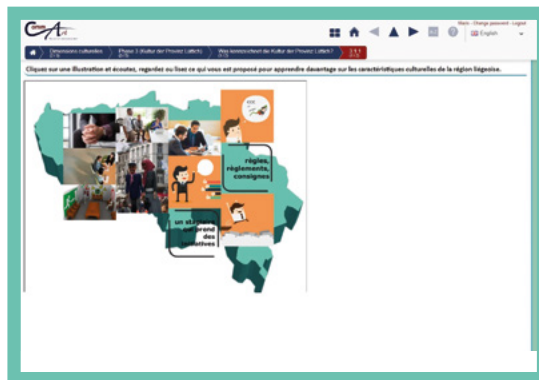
Main - Change password - Logout
English

Dimensions culturelles
Phase 3 (Kultur der Provinz Lüttich)
Was kennzeichnet die Kultur der Provinz Lüttich?
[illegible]

Cliquez sur une illustration et écoutez, regardez ou lisez ce qui vous est proposé pour apprendre davantage sur les caractéristiques culturelles de la région liégeoise.

règles, règlements, consignes

un stagiaire qui prend des initiatives